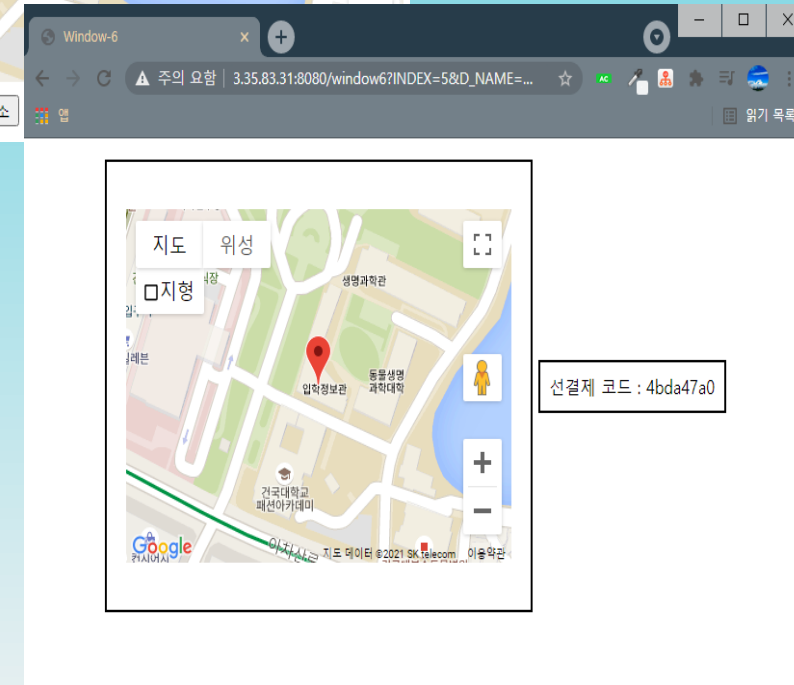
Window-6

주의 요함 | 3.35.83.31:8080/window6?INDEX=5&D_NAME=...

앱

읽기 목록

소

지도 위성

지형

생명과학관

입학정보관

동물생명과학대학

건국대학교 패션아카데미

아차산로

Google

지도 데이터 ©2021 SK telecom 이용약관

선결제 코드 : 4bda47a0